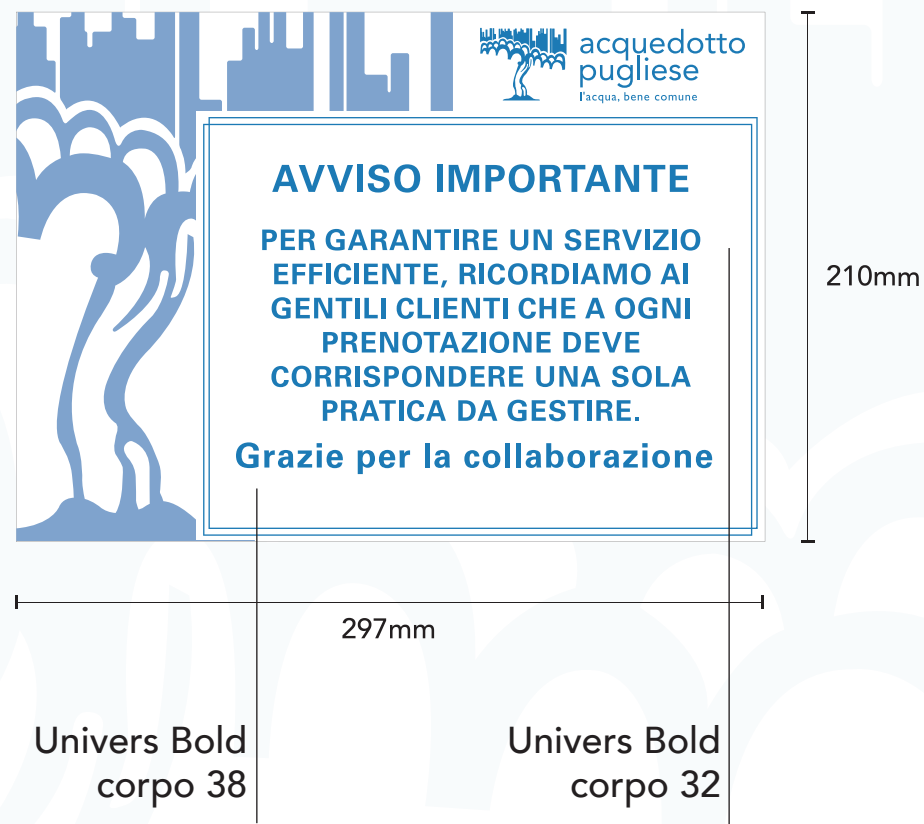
acquedotto pugliese
l'acqua, bene comune

AVVISO IMPORTANTE

PER GARANTIRE UN SERVIZIO EFFICIENTE, RICORDIAMO AI GENTILI CLIENTI CHE A OGNI PRENOTAZIONE DEVE CORRISPONDERE UNA SOLA PRATICA DA GESTIRE.

Grazie per la collaborazione

210mm

297mm

Univers Bold corpo 38

Univers Bold corpo 32